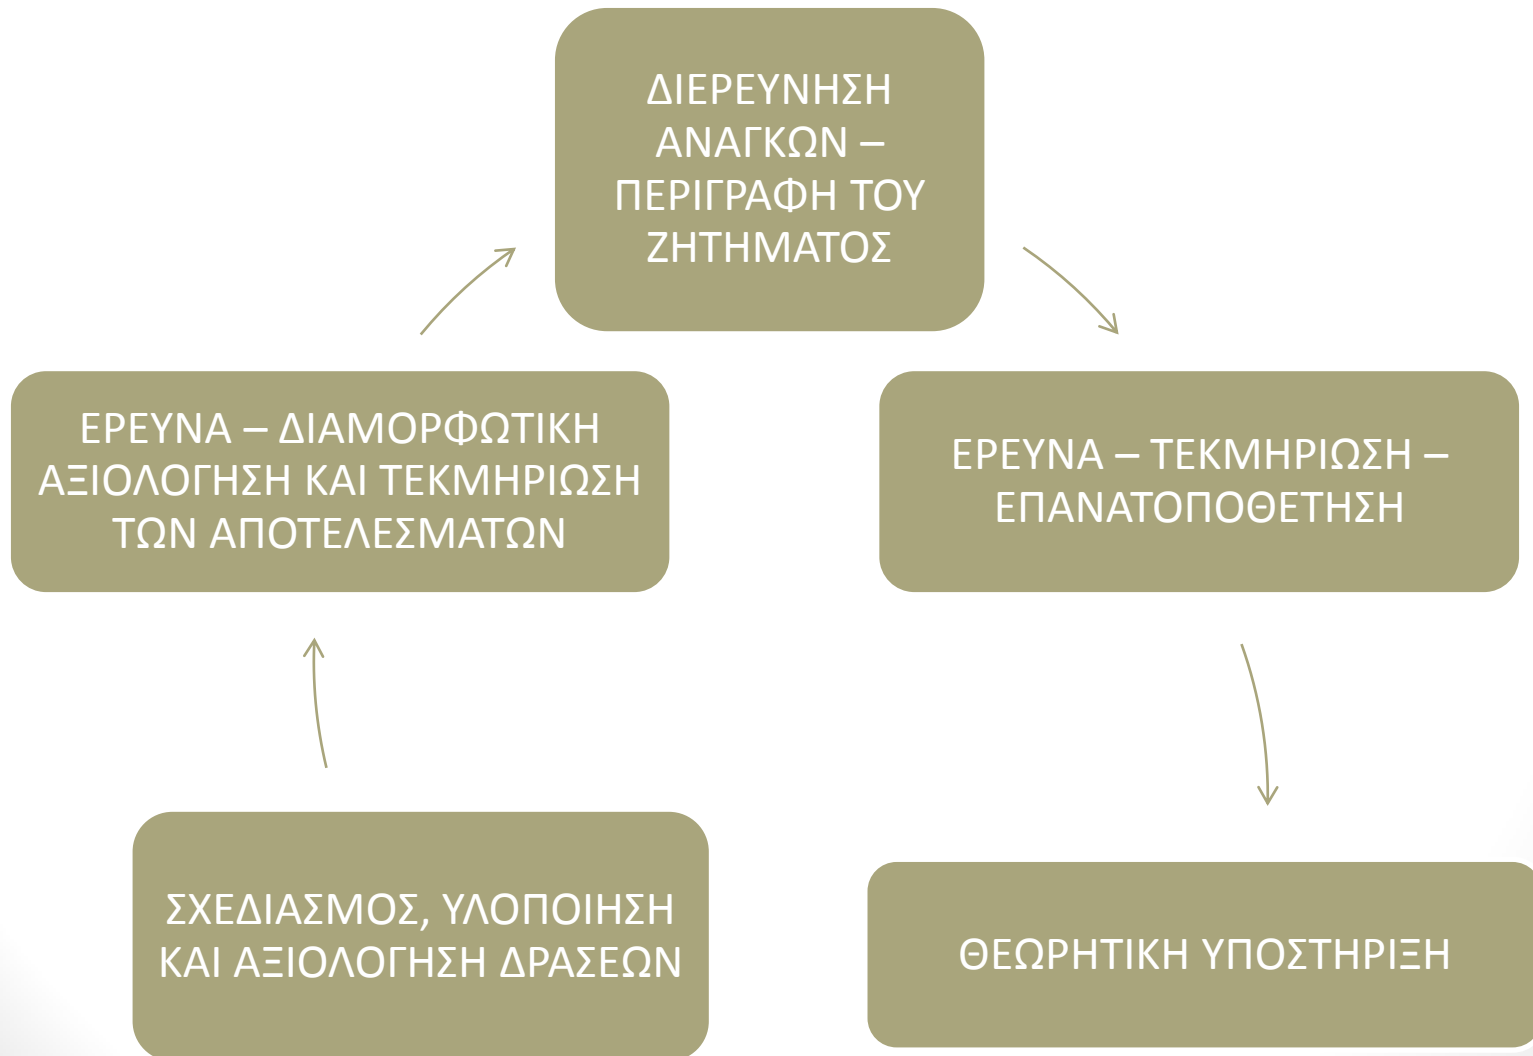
ΔΙΕΡΕΥΝΗΣΗ ΑΝΑΓΚΩΝ – ΠΕΡΙΓΡΑΦΗ ΤΟΥ ΖΗΤΗΜΑΤΟΣ

ΕΡΕΥΝΑ – ΤΕΚΜΗΡΙΩΣΗ – ΕΠΑΝΑΤΟΠΟΘΕΤΗΣΗ

ΘΕΩΡΗΤΙΚΗ ΥΠΟΣΤΗΡΙΞΗ

ΣΧΕΔΙΑΣΜΟΣ, ΥΛΟΠΟΙΗΣΗ ΚΑΙ ΑΞΙΟΛΟΓΗΣΗ ΔΡΑΣΕΩΝ

ΕΡΕΥΝΑ – ΔΙΑΜΟΡΦΩΤΙΚΗ ΑΞΙΟΛΟΓΗΣΗ ΚΑΙ ΤΕΚΜΗΡΙΩΣΗ ΤΩΝ ΑΠΟΤΕΛΕΣΜΑΤΩΝ